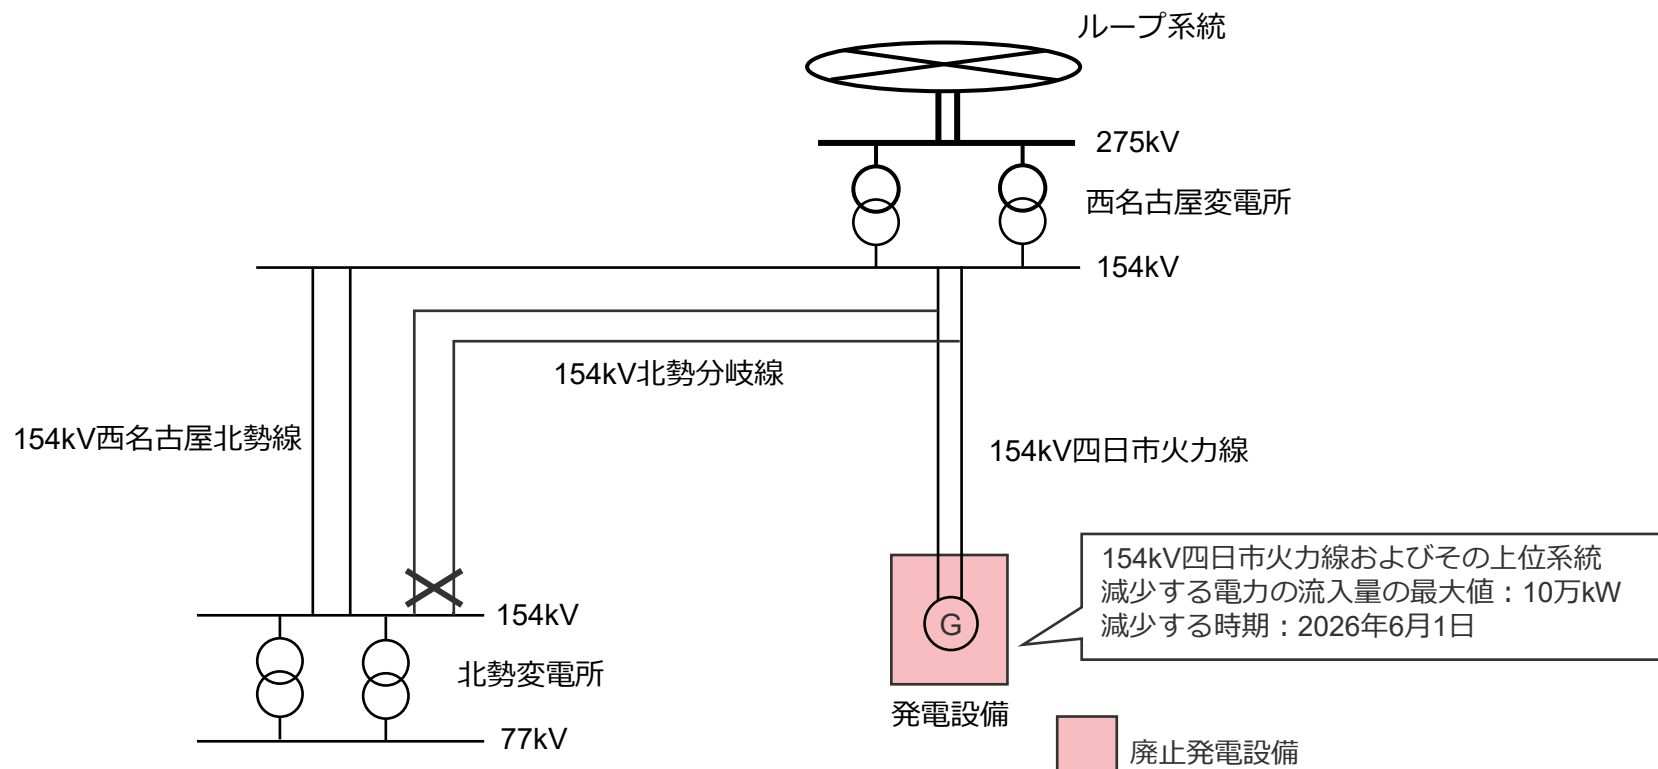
ループ系統

275kV

西名古屋変電所

154kV

154kV北勢分岐線

154kV西名古屋北勢線

154kV四日市火力線

154kV四日市火力線およびその上位系統
減少する電力の流入量の最大値：10万kW
減少する時期：2026年6月1日

154kV

G

北勢変電所

発電設備

77kV

廃止発電設備